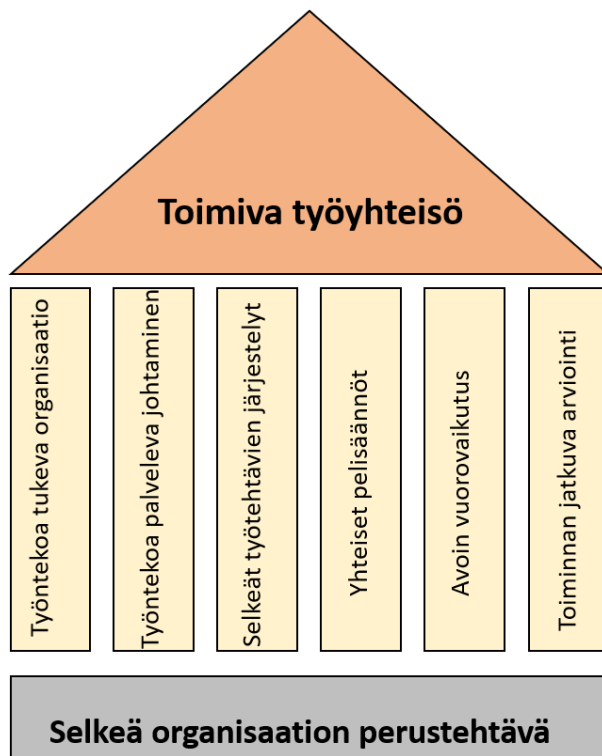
Toimiva työyhteisö

Työntekoa tukeva organisaatio

Työntekoa palveleva johtaminen

Selkeät työtehtävien järjestelyt

Yhteiset pelisäännöt

Avoin vuorovaikutus

Toiminnan jatkuva arviointi

Selkeä organisaation perustehtävä